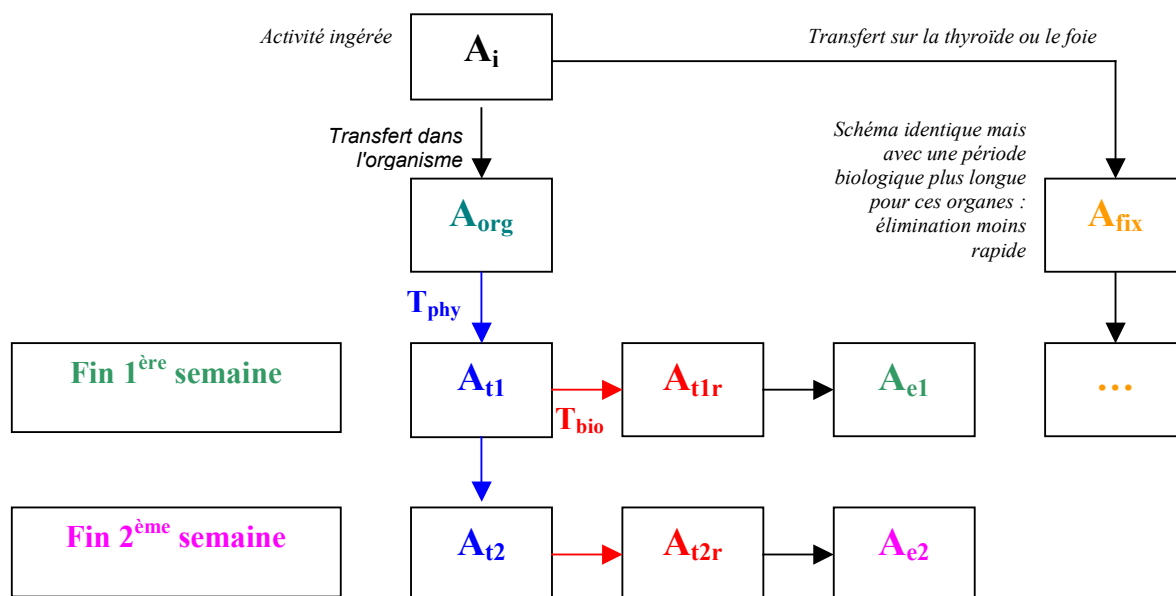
Activité ingérée

$A_i$

Transfert sur la thyroïde ou le foie

Transfert dans l'organisme

Schéma identique mais avec une période biologique plus longue pour ces organes : élimination moins rapide

$A_{org}$

$A_{fix}$

$T_{phy}$

Fin 1$^{ère}$ semaine

$A_{t1}$

$T_{bio}$

$A_{t1r}$

$A_{e1}$

…

Fin 2$^{ème}$ semaine

$A_{t2}$

$A_{t2r}$

$A_{e2}$